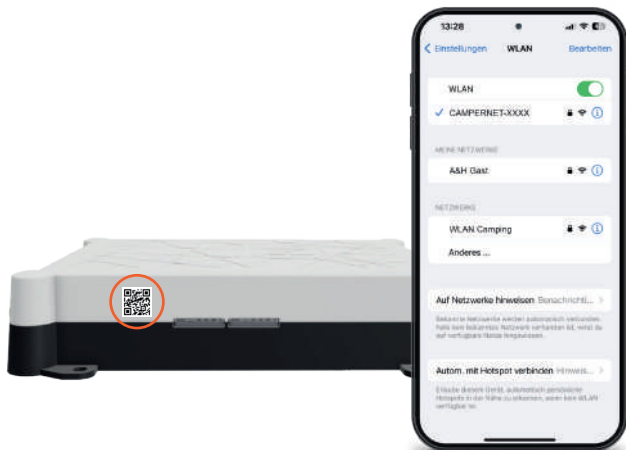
13:28

Einstellungen WLAN Bearbeiten

WLAN

CAMPERNET-XXXX

MEINE NETZWERKE

A&H Gast

NETZWERKE

WLAN Camping

Anderes ...

Auf Netzwerke hinweisen Benachrichti...

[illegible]

Autom. mit Hotspot verbinden Hinweis...

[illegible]